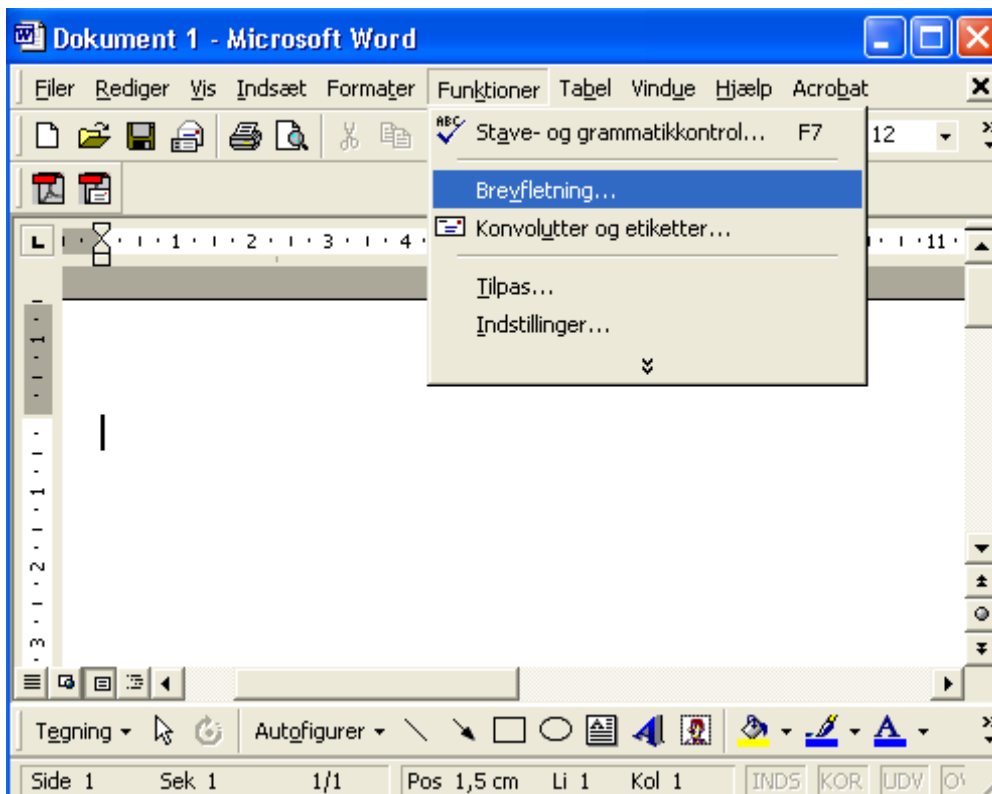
Dokument 1 - Microsoft Word

Filer Rediger Vis Indsæt Formater Funktioner Tabel Vindue Hjælp Acrobat

12

Stave- og grammatikkontrol... F7

Brevfletning...

Konvolutter og etiketter...

Tilpas...

Indstillinger...

1 2 3 4 11

1 2 3

Tegning Autofigurer

Side 1 Sek 1 1/1 Pos 1,5 cm Li 1 Kol 1 INDS KOR UDV O